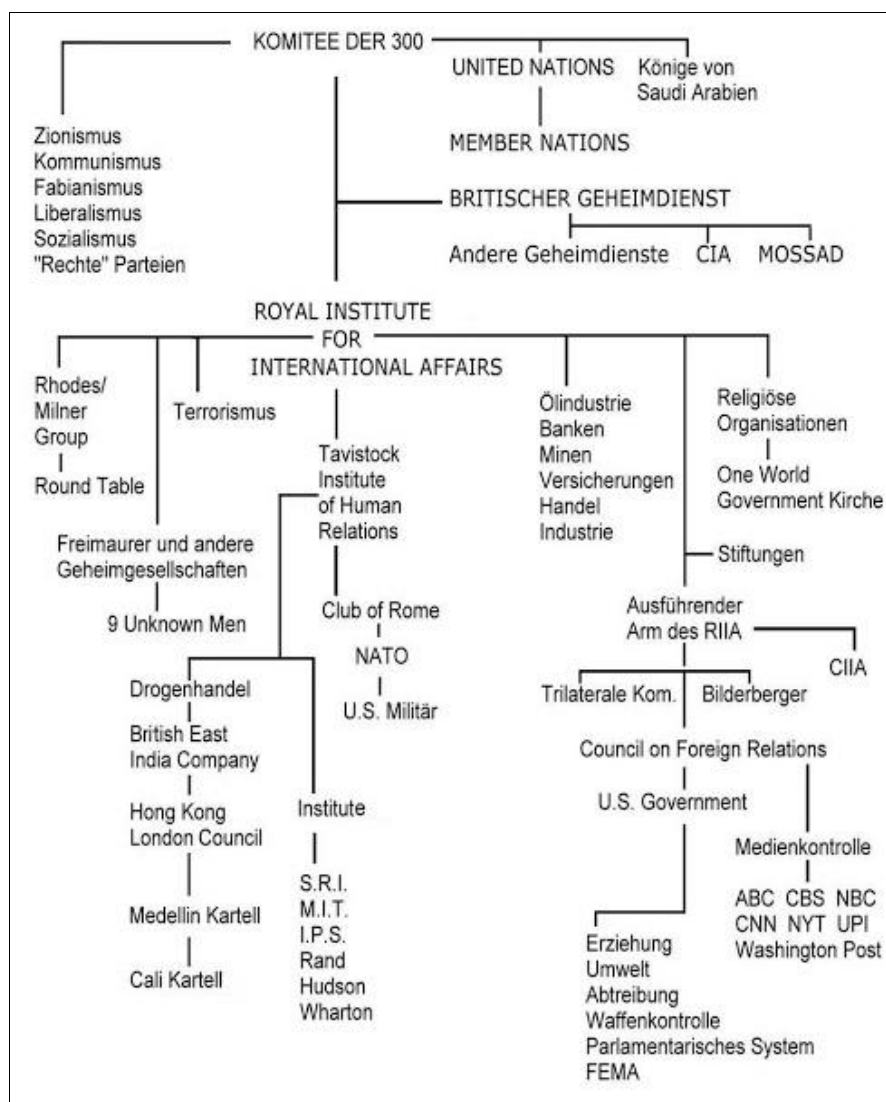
KOMITEE DER 300

UNITED NATIONS

Könige von Saudi Arabien

MEMBER NATIONS

Zionismus
Kommunismus
Fabianismus
Liberalismus
Sozialismus
"Rechte" Parteien

BRITISCHER GEHEIMDIENST

Andere Geheimdienste
CIA
MOSSAD

ROYAL INSTITUTE FOR INTERNATIONAL AFFAIRS

Rhodes/ Milner Group

Round Table

Terrorismus

Freimaurer und andere Geheimgesellschaften

9 Unknown Men

Tavistock Institute of Human Relations

Club of Rome

NATO

U.S. Militär

Drogenhandel

British East India Company

Hong Kong London Council

Medellin Kartell

Cali Kartell

Institute

S.R.I.
M.I.T.
I.P.S.
Rand
Hudson
Wharton

Ölindustrie
Banken
Minen
Versicherungen
Handel
Industrie

Religiöse Organisationen

One World Government Kirche

Stiftungen

Ausführender Arm des RIIA

CIIA

Trilaterale Kom.

Bilderberger

Council on Foreign Relations

U.S. Government

Medienkontrolle

ABC CBS NBC
CNN NYT UPI
Washington Post

Erziehung
Umwelt
Abtreibung
Waffenkontrolle
Parlamentarisches System
FEMA